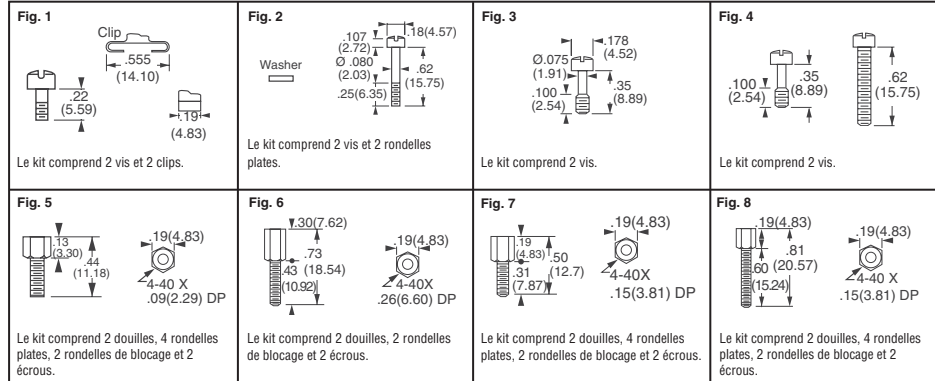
Fig. 1

Clip
.555
(14.10)

.22
(5.59)

.19
(4.83)

Le kit comprend 2 vis et 2 clips.

Fig. 2

Washer

.107
(2.72)
.18(4.57)
Ø .080
(2.03)
.62
(15.75)
.25(6.35)

Le kit comprend 2 vis et 2 rondelles plates.

Fig. 3

.178
(4.52)
Ø.075
(1.91)
.35
(8.89)
.100
(2.54)

Le kit comprend 2 vis.

Fig. 4

.100
(2.54)
.35
(8.89)
.62
(15.75)

Le kit comprend 2 vis.

Fig. 5

.13
(3.30)
.44
(11.18)
.19(4.83)
4-40 X
.09(2.29) DP

Le kit comprend 2 douilles, 4 rondelles plates, 2 rondelles de blocage et 2 écrous.

Fig. 6

.30(7.62)
.73
(18.54)
.43
(10.92)
.19(4.83)
4-40X
.26(6.60) DP

Le kit comprend 2 douilles, 2 rondelles de blocage et 2 écrous.

Fig. 7

.19
(4.83)
.50
(12.7)
.31
(7.87)
.19(4.83)
4-40X
.15(3.81) DP

Le kit comprend 2 douilles, 4 rondelles plates, 2 rondelles de blocage et 2 écrous.

Fig. 8

.19(4.83)
.81
(20.57)
.60
(15.24)
.19(4.83)
4-40 X
.15(3.81) DP

Le kit comprend 2 douilles, 4 rondelles plates, 2 rondelles de blocage et 2 écrous.